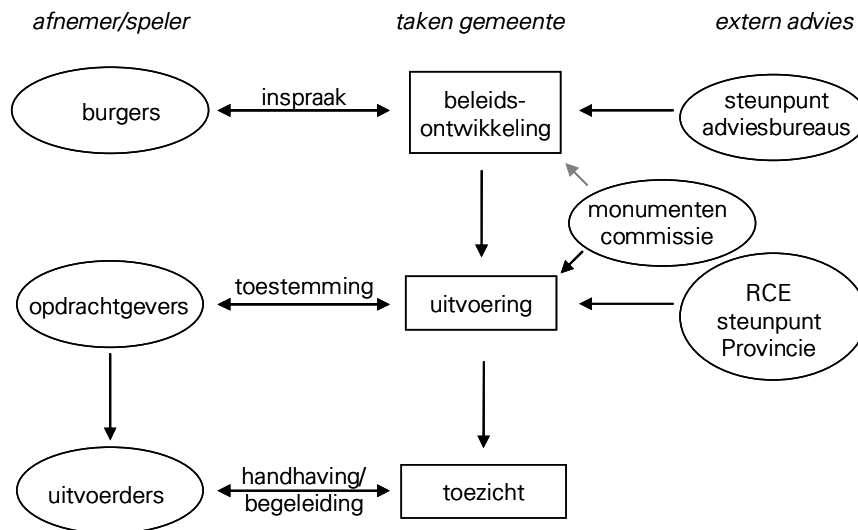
afnemer/speler

taken gemeente

extern advies

burgers

inspraak

beleidsontwikkeling

steunpunt adviesbureaus

monumenten commissie

opdrachtgevers

toestemming

uitvoering

RCE steunpunt Provincie

uitvoerders

handhaving/ begeleiding

toezicht